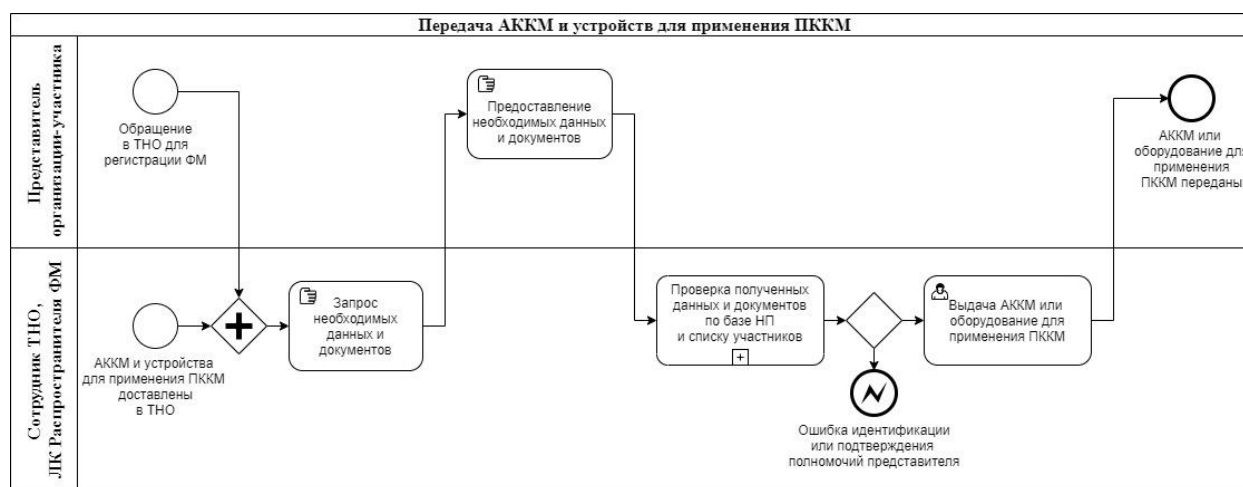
Передача АККМ и устройств для применения ПККМ

Представитель организации-участника

Обращение в ТНО для регистрации ФМ

Предоставление необходимых данных и документов

АККМ или оборудование дл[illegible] применения ПККМ переданы

Сотрудник ТНО, ЛК Распространителя ФМ

АККМ и устройства для применения ПККМ доставлены в ТНО

Запрос необходимых данных и документов

Проверка полученных данных и документов по базе НП и списку участников

Выдача АККМ или оборудование для применения ПККМ

Ошибка идентификации или подтверждения полномочий представителя